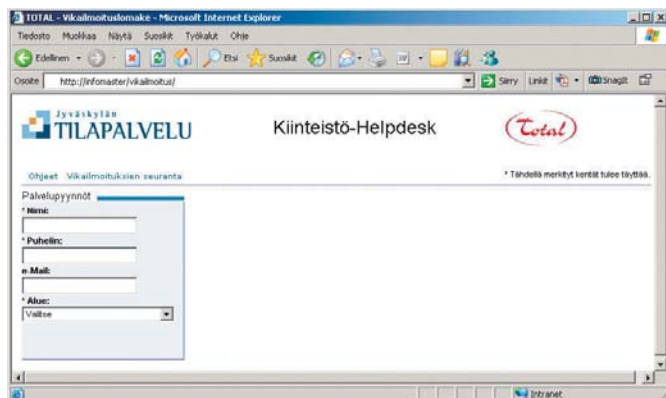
TOTAL - Vikailmoituslomake - Microsoft Internet Explorer

Tiedosto Muokkaa Näytä Suosikit Työkalut Ohje

Edellinen Etsi Suosikit

Osoite http://infomaster/vikailmoitus/

Siirry Linkit SnagIt

Jyväskylän TILAPALVELU

Kiinteistö-Helpdesk

Total

Ohjeet Vikailmoituksien seuranta

* Tähdellä merkityt kentät tulee täyttää.

Palvelupyynnöt

* Nimi:

* Puhelin:

e-Mail:

* Alue:

Valitse

Intranet